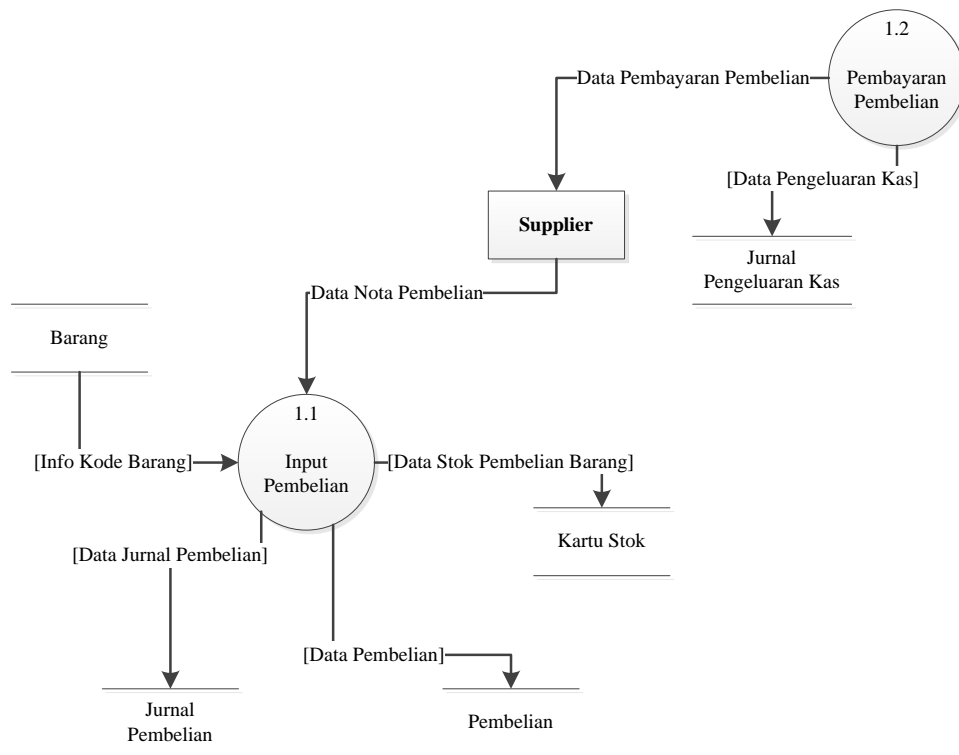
1.2

Pembayaran Pembelian

Data Pembayaran Pembelian

[Data Pengeluaran Kas]

Supplier

Jurnal Pengeluaran Kas

Data Nota Pembelian

Barang

1.1

[Info Kode Barang]

Input Pembelian

[Data Stok Pembelian Barang]

Kartu Stok

[Data Jurnal Pembelian]

[Data Pembelian]

Jurnal Pembelian

Pembelian